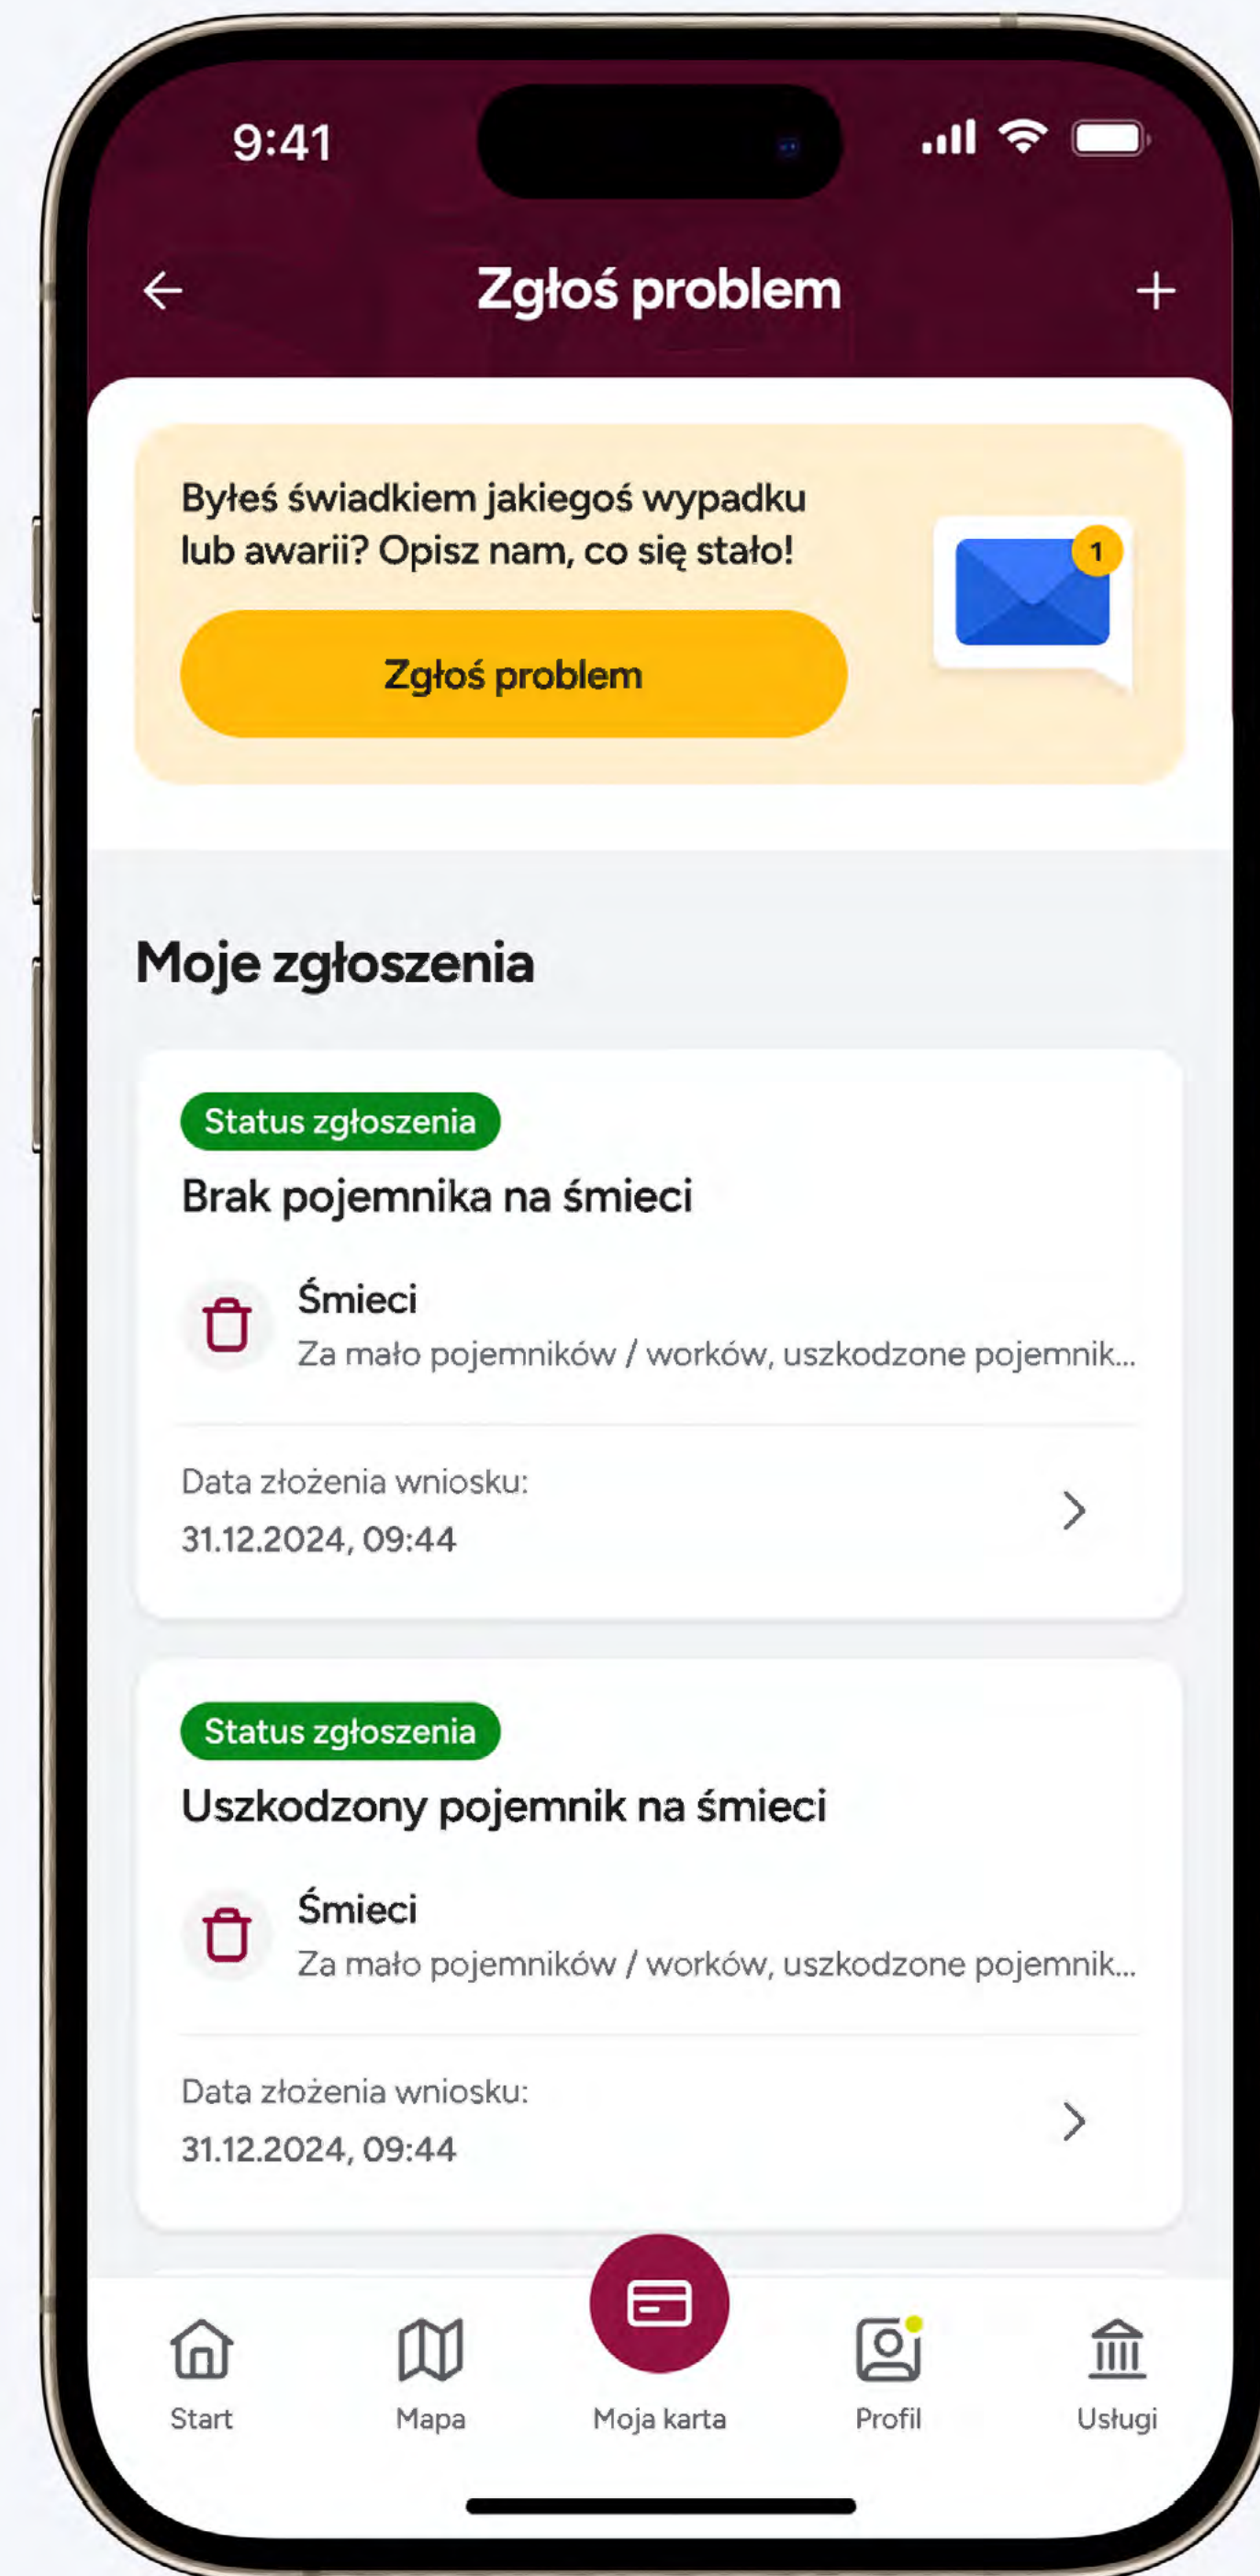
9:41

Zgłoś problem

Byłeś świadkiem jakiegoś wypadku lub awarii? Opisz nam, co się stało!

Zgłoś problem

1

Moje zgłoszenia

Status zgłoszenia

Brak pojemnika na śmieci

Śmieci

Za mało pojemników / worków, uszkodzone pojemnik...

Data złożenia wniosku:

31.12.2024, 09:44

Status zgłoszenia

Uszkodzony pojemnik na śmieci

Śmieci

Za mało pojemników / worków, uszkodzone pojemnik...

Data złożenia wniosku:

31.12.2024, 09:44

Start

Mapa

Moja karta

Profil

Usługi